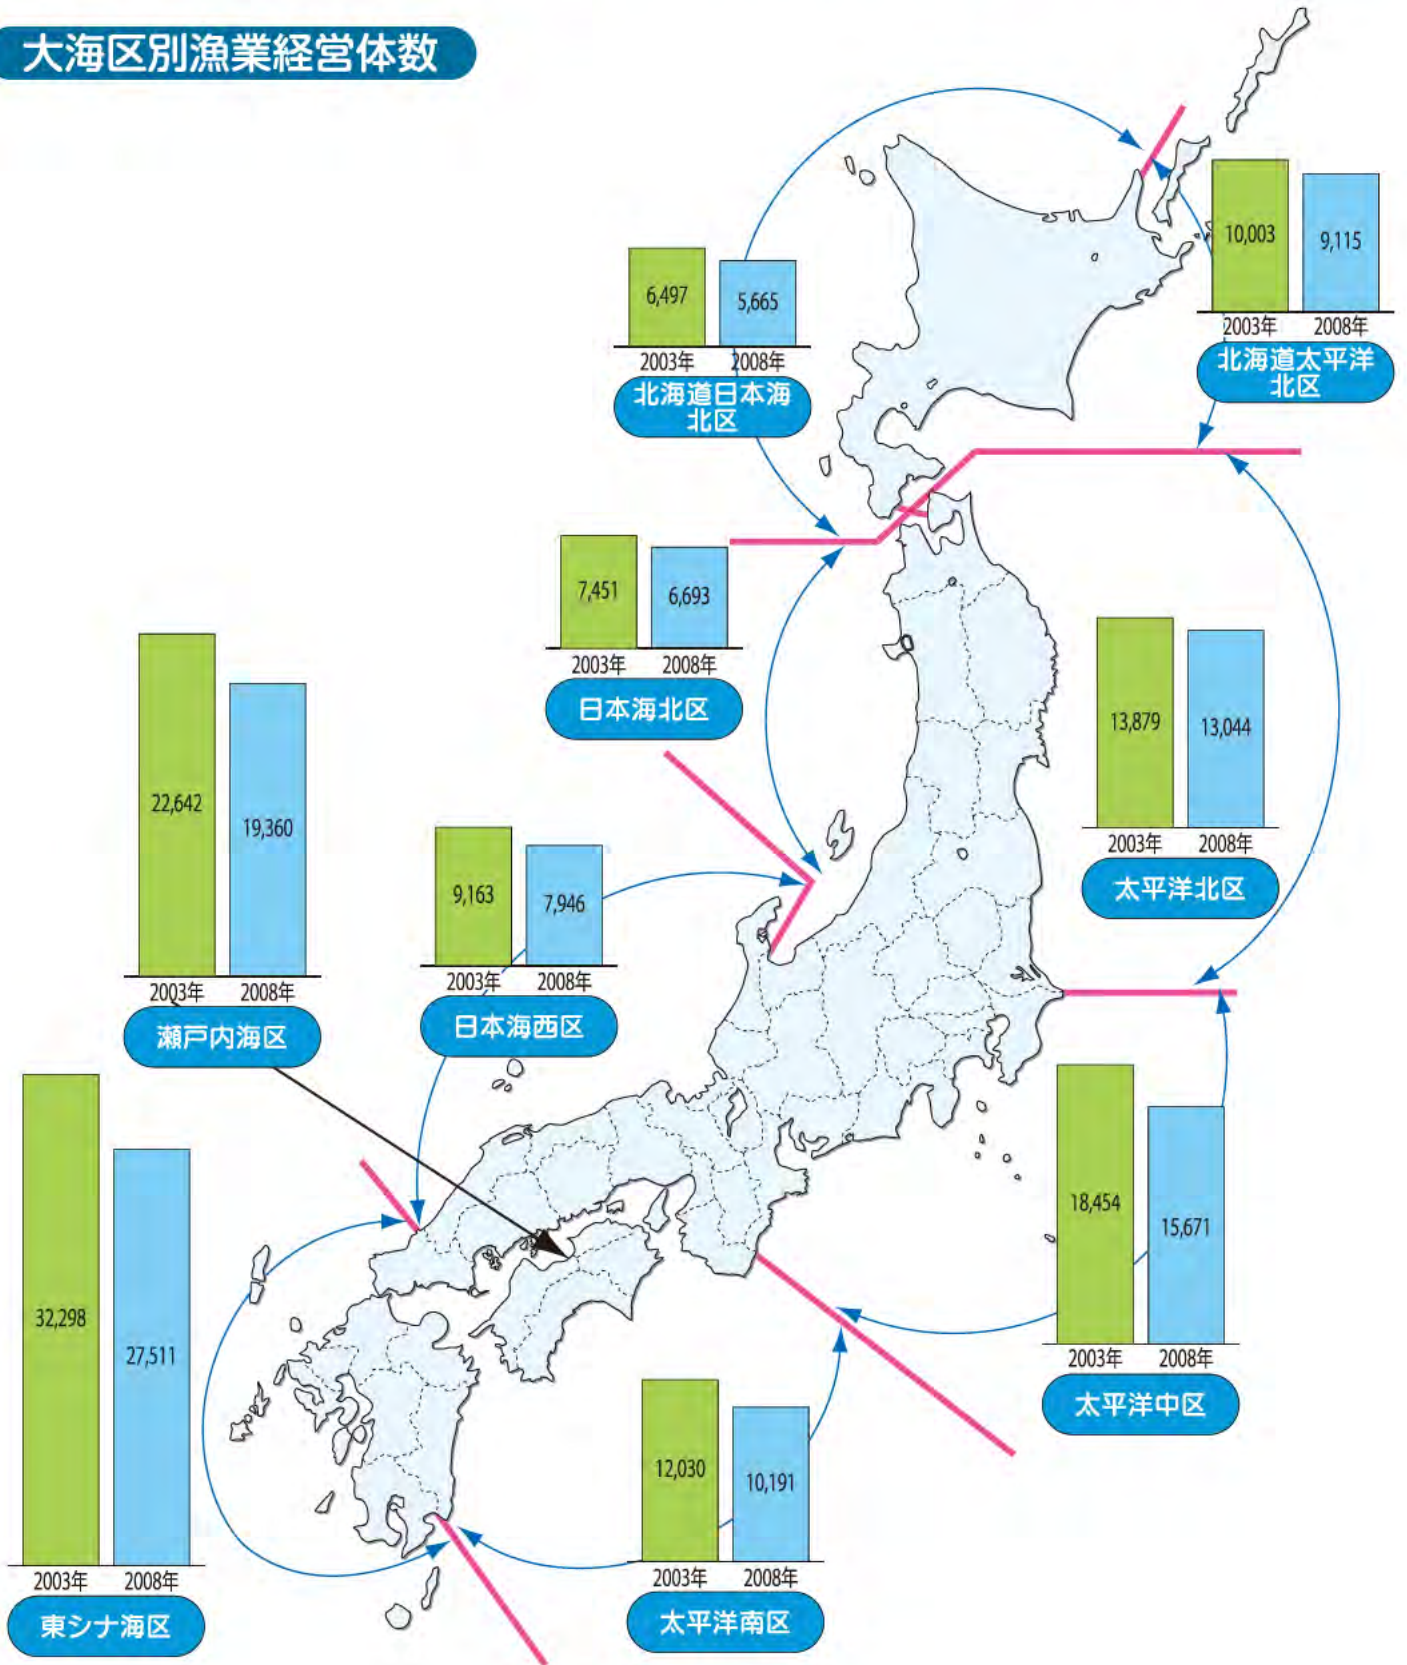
大海区別漁業経営体数

6,497
5,665
2003年
2008年
北海道日本海北区

10,003
9,115
2003年
2008年
北海道太平洋北区

7,451
6,693
2003年
2008年
日本海北区

13,879
13,044
2003年
2008年
太平洋北区

22,642
19,360
2003年
2008年
瀬戸内海区

9,163
7,946
2003年
2008年
日本海西区

32,298
27,511
2003年
2008年
東シナ海区

18,454
15,671
2003年
2008年
太平洋中区

12,030
10,191
2003年
2008年
太平洋南区